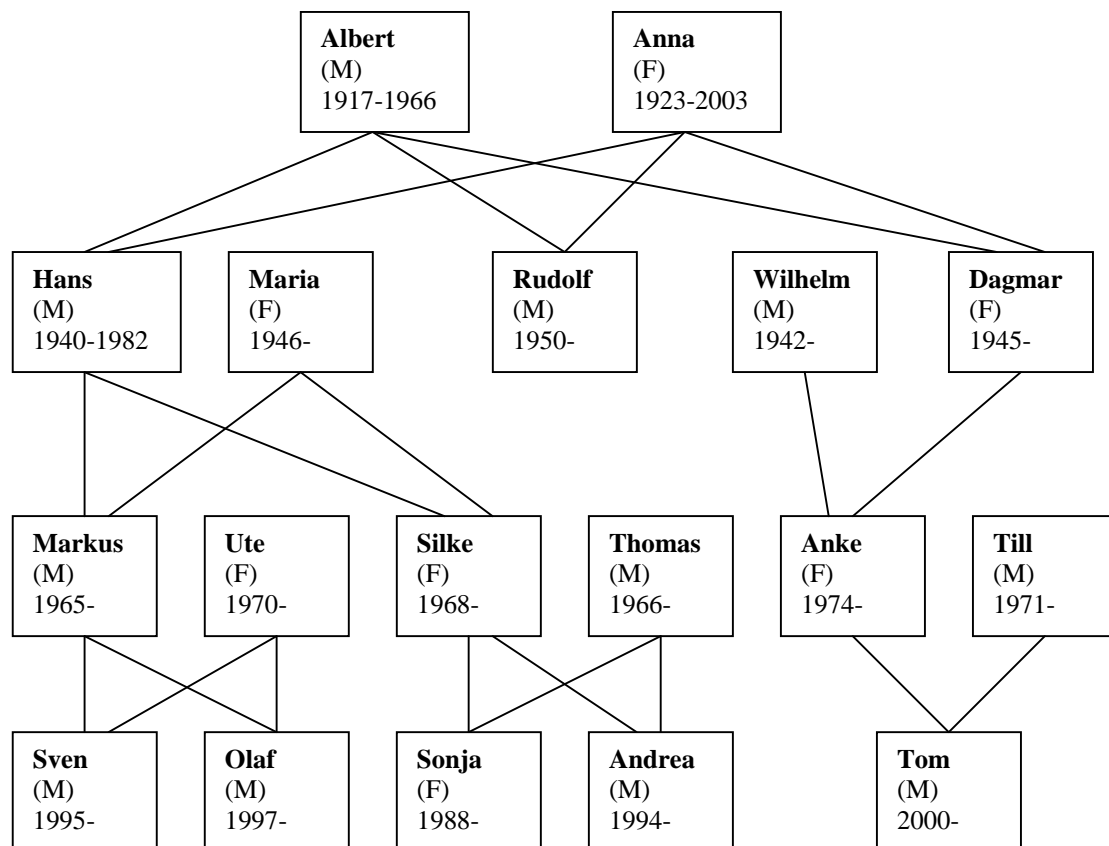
**Albert**
(M)
1917-1966

**Anna**
(F)
1923-2003

**Hans**
(M)
1940-1982

**Maria**
(F)
1946-

**Rudolf**
(M)
1950-

**Wilhelm**
(M)
1942-

**Dagmar**
(F)
1945-

**Markus**
(M)
1965-

**Ute**
(F)
1970-

**Silke**
(F)
1968-

**Thomas**
(M)
1966-

**Anke**
(F)
1974-

**Till**
(M)
1971-

**Sven**
(M)
1995-

**Olaf**
(M)
1997-

**Sonja**
(F)
1988-

**Andrea**
(M)
1994-

**Tom**
(M)
2000-